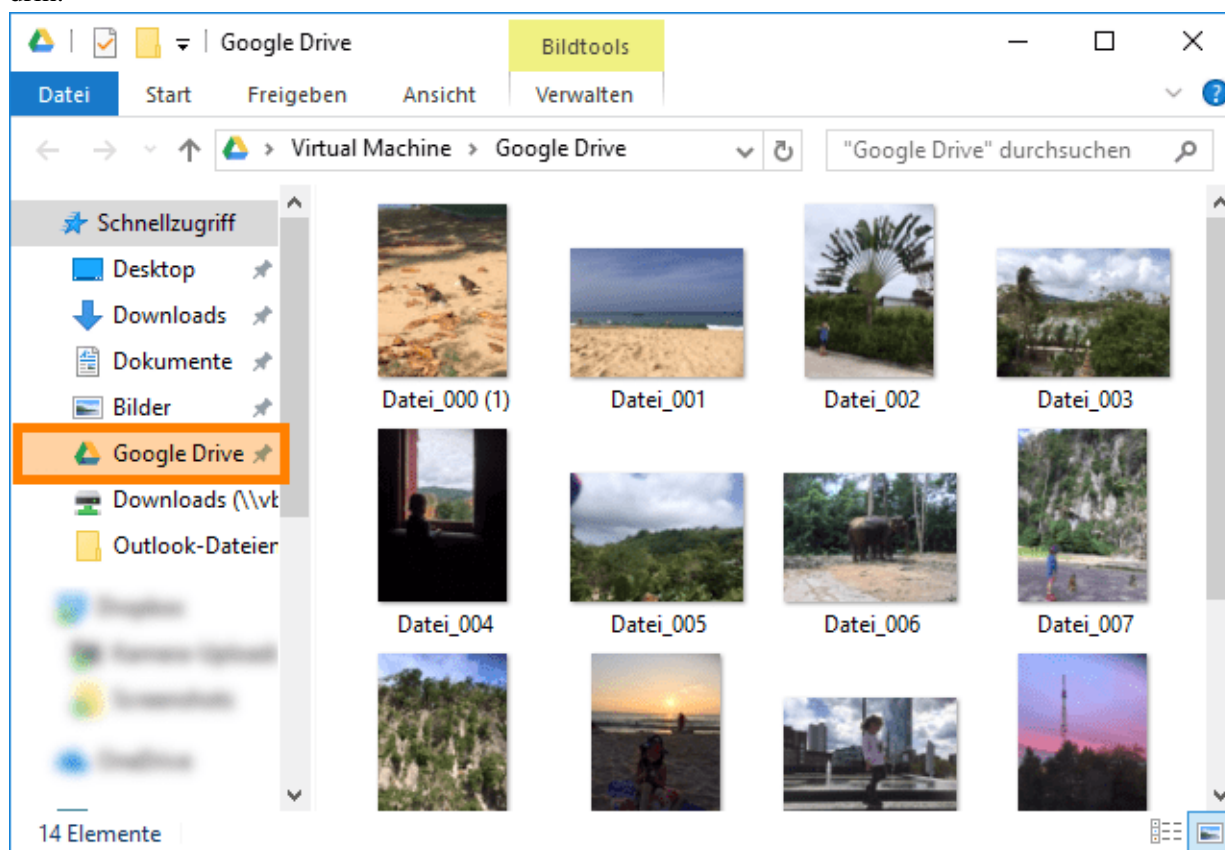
Google Drive

Bildtools

Datei Start Freigeben Ansicht Verwalten

Virtual Machine > Google Drive

"Google Drive" durchsuchen

Schnellzugriff
Desktop
Downloads
Dokumente
Bilder
Google Drive
Downloads (\\vb
Outlook-Dateier
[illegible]
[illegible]
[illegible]
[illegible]

Datei_000 (1)
Datei_001
Datei_002
Datei_003
Datei_004
Datei_005
Datei_006
Datei_007

14 Elemente